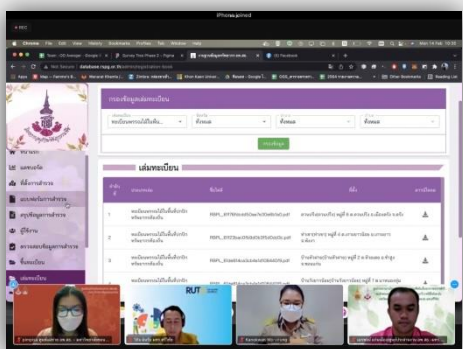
iPhone mirrored

REC

Chrome File Edit View History Bookmarks Profiles Tab Window Help

Not Secure | database.rspg.or.th/admin/registration-book

Apps

กรองข้อมูลเล่มทะเบียน

ทะเบียนพรรณไม้ในพื้นที่...

ทั้งหมด

ทั้งหมด

ทั้งหมด

กรองข้อมูล

หน้าแรก

ผลงานวิจัย

ที่ตั้งการสำรวจ

แบบฟอร์มการสำรวจ

สรุปข้อมูลการสำรวจ

ผู้ใช้งาน

ดาวน์โหลดข้อมูลการสำรวจ

ข้อมูลพืช

เล่มทะเบียน

เล่มทะเบียน

| ลำดับ | ประเภทเล่ม | ชื่อไฟล์ | ที่ตั้ง | การจัดการ |
|---|---|---|---|---|
| 1 | ทะเบียนพรรณไม้ในพื้นที่ปกปักทรัพยากรท้องถิ่น | RSPG_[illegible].pdf | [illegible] | |
| 2 | ทะเบียนพรรณไม้ในพื้นที่ปกปักทรัพยากรท้องถิ่น | RSPG_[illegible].pdf | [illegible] | |
| 3 | ทะเบียนพรรณไม้ในพื้นที่ปกปักทรัพยากรท้องถิ่น | RSPG_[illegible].pdf | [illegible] | |
| 4 | ทะเบียนพรรณไม้ในพื้นที่ปกปักทรัพยากรท้องถิ่น | RSPG_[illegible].pdf | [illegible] | |

RUT